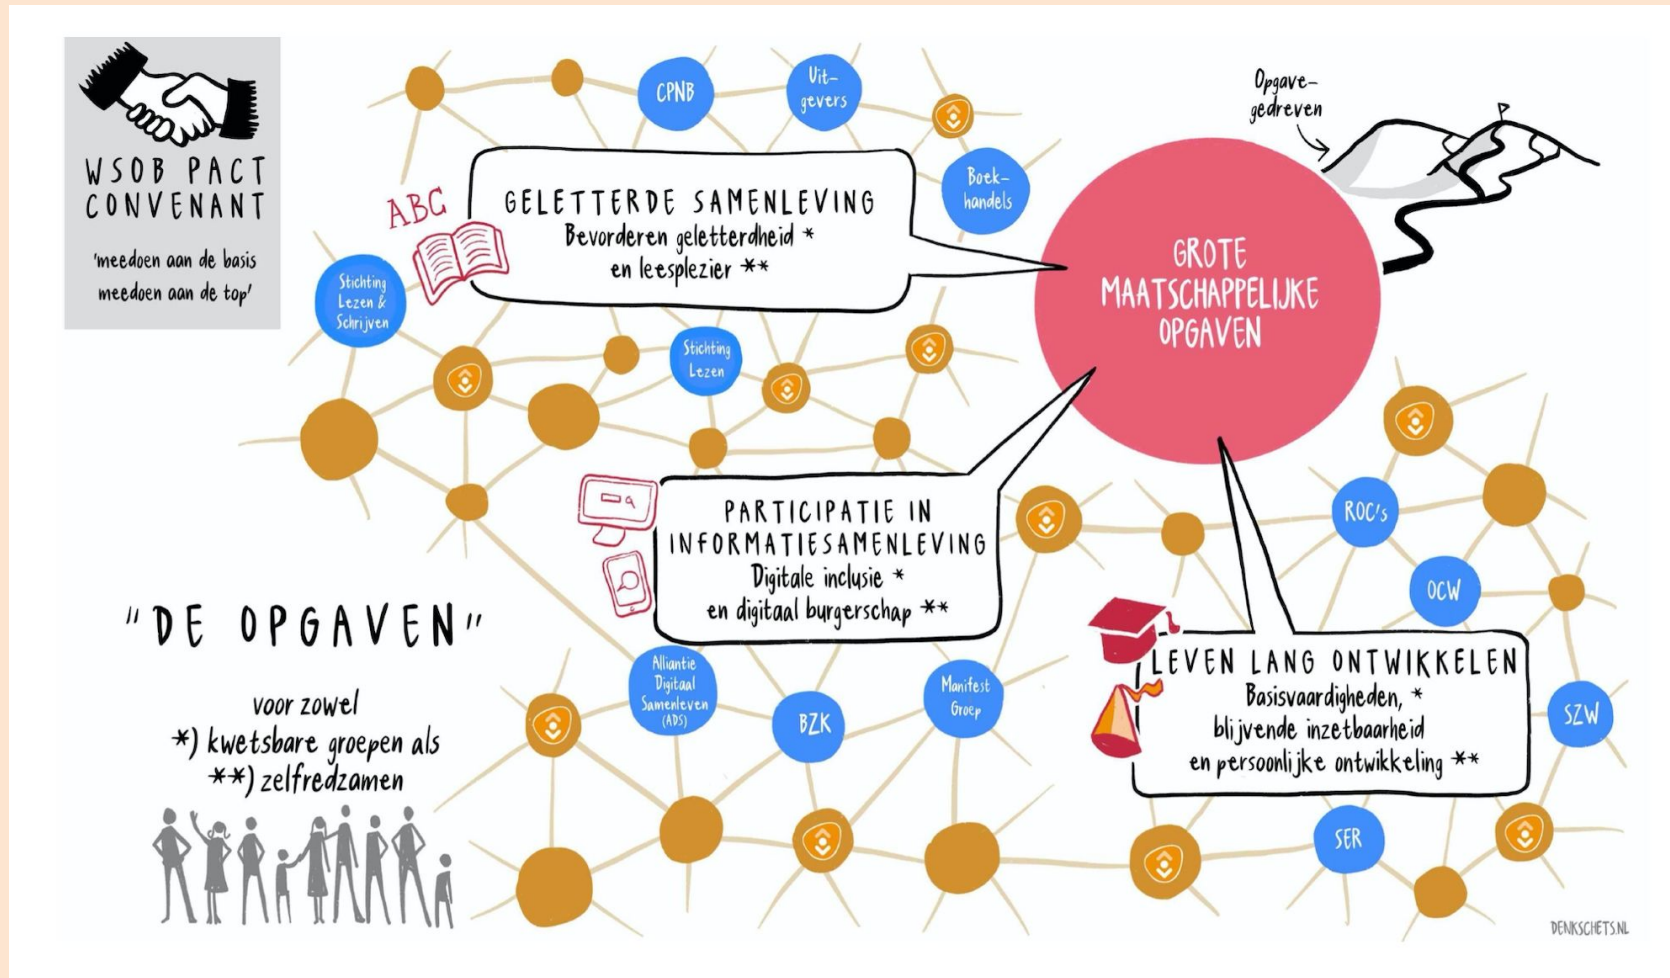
WSOB PACT CONVENANT

'meedoen aan de basis meedoen aan de top'

CPNB

Uitgevers

Boekhandels

Opgave-gedreven

ABC

GELETTERDE SAMENLEVING
Bevorderen geletterdheid *
en leesplezier **

GROTE MAATSCHAPPELIJKE OPGAVEN

Stichting Lezen & Schrijven

Stichting Lezen

PARTICIPATIE IN INFORMATIESAMENLEVING
Digitale inclusie *
en digitaal burgerschap **

ROC's

OCW

"DE OPGAVEN"

voor zowel
*) kwetsbare groepen als
**) zelfredzamen

Alliantie Digitaal Samenleven (ADS)

BZK

Manifest Groep

LEVEN LANG ONTWIKKELEN
Basisvaardigheden, *
blijvende inzetbaarheid
en persoonlijke ontwikkeling **

SZW

SER

DENKSCHETS.NL